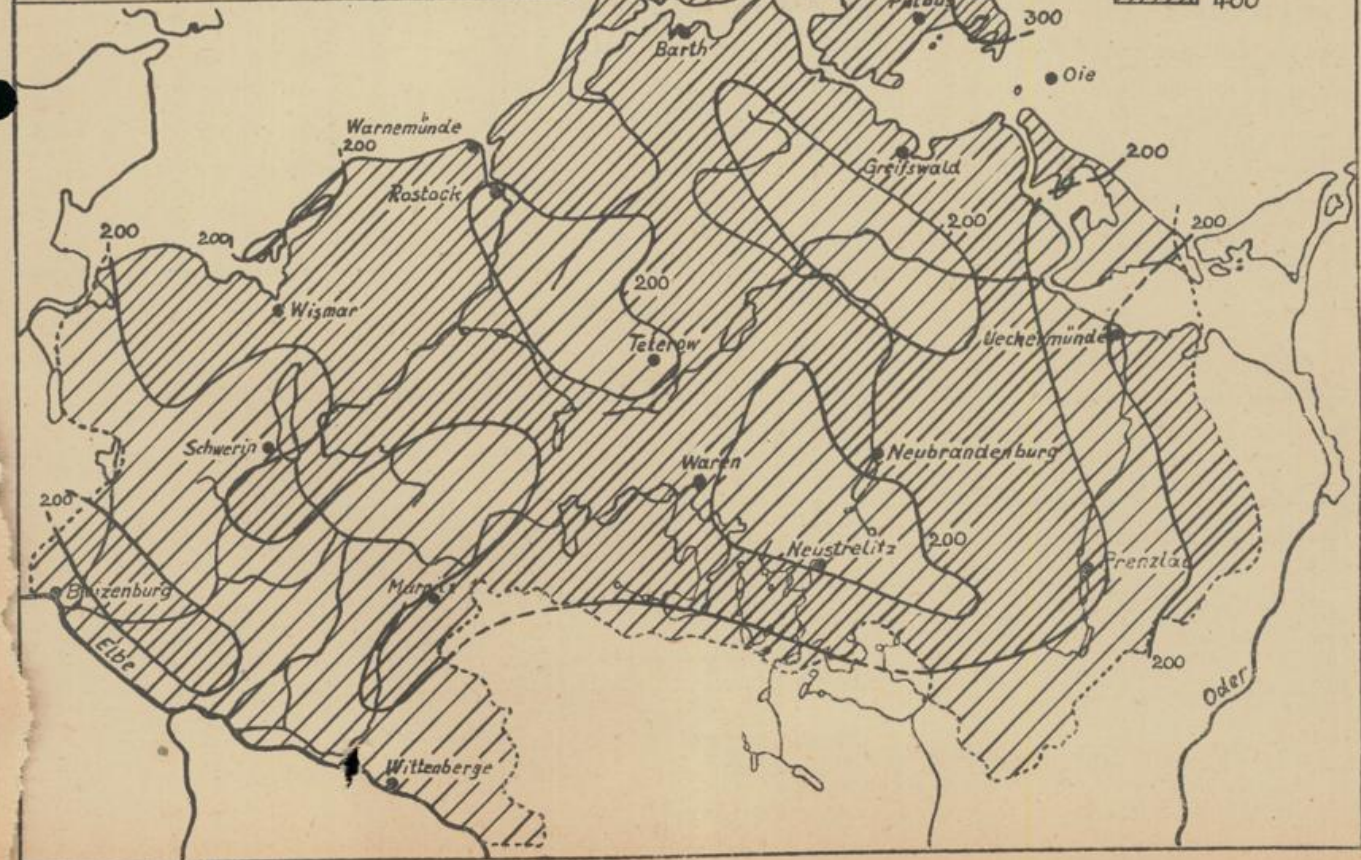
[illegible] 300 400
Barth
Oie
Warnemünde
200
Rostock
Greifswald
200
200
200
200
200
Wismar
200
Teterow
Ueckermünde
Schwerin
Waren
Neubrandenburg
200
200
Neustrelitz
Prenzlau
Boizenburg
Marnitz
Elbe
200
Oder
Wittenberge